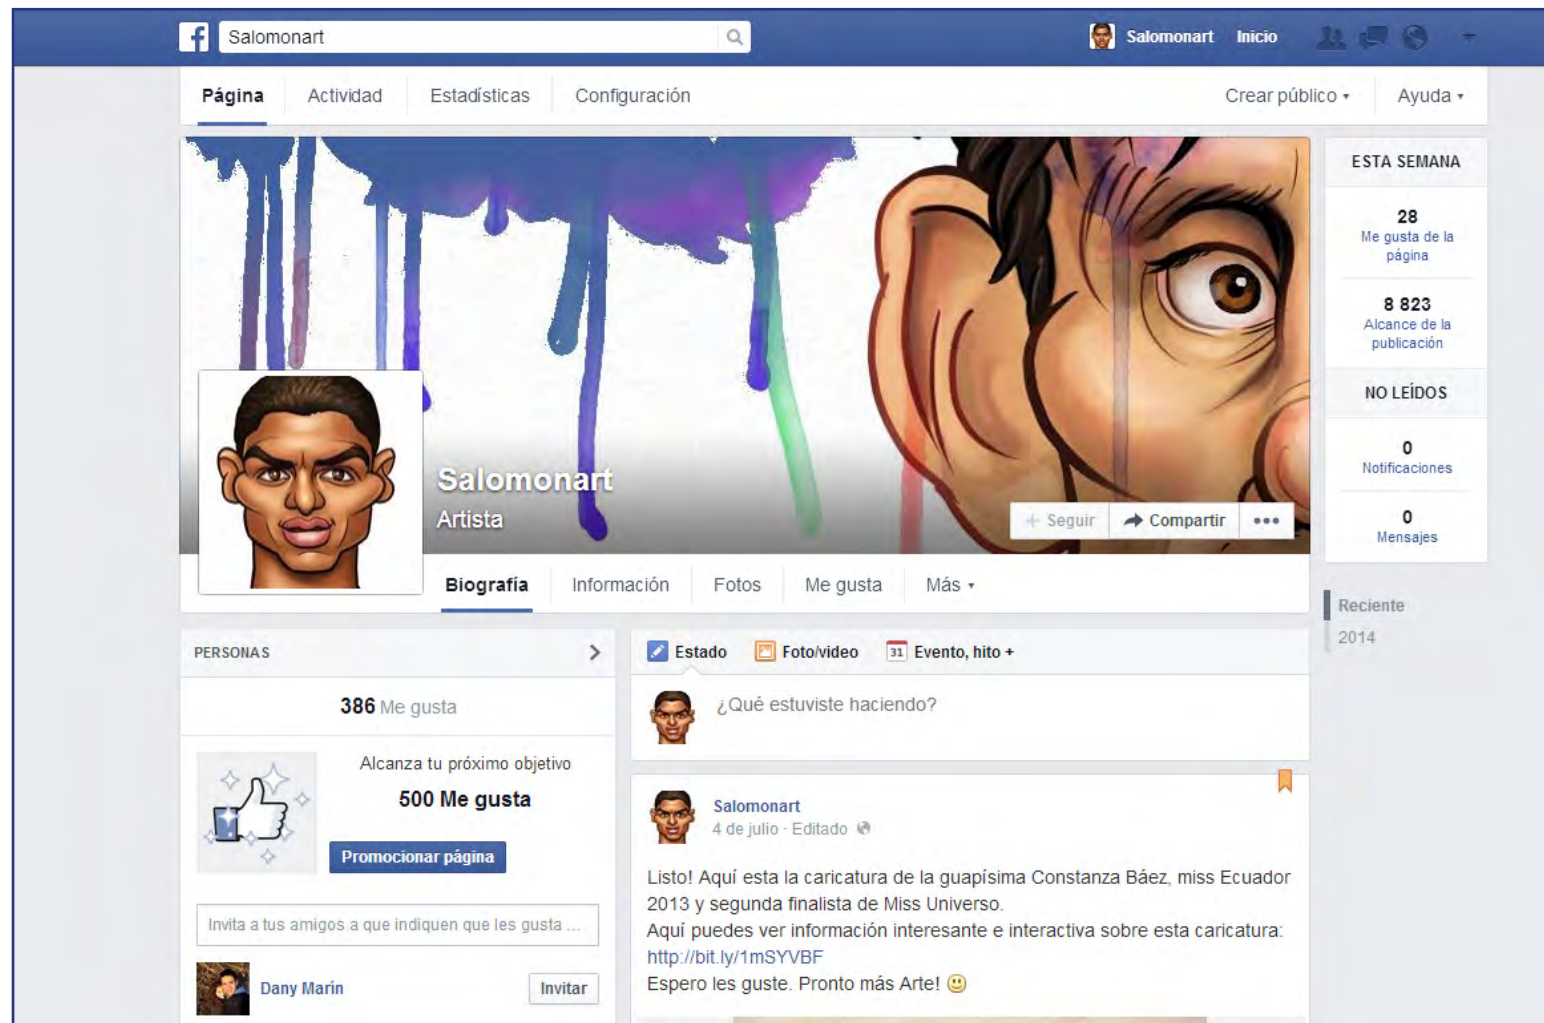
Salomonart

Salomonart Inicio

Página Actividad Estadísticas Configuración

Crear público ▾ Ayuda ▾

ESTA SEMANA

28
Me gusta de la página

8 823
Alcance de la publicación

NO LEÍDOS

0
Notificaciones

0
Mensajes

Salomonart
Artista

+ Seguir Compartir •••

Biografía Información Fotos Me gusta Más ▾

Reciente
2014

PERSONAS

386 Me gusta

Alcanza tu próximo objetivo
500 Me gusta
Promocionar página

Invita a tus amigos a que indiquen que les gusta ...

Dany Marín Invitar

Estado Foto/video Evento, hito +

¿Qué estuviste haciendo?

Salomonart
4 de julio · Editado

Listo! Aquí esta la caricatura de la guapísima Constanza Báez, miss Ecuador 2013 y segunda finalista de Miss Universo.
Aquí puedes ver información interesante e interactiva sobre esta caricatura: http://bit.ly/1mSYVBF
Espero les guste. Pronto más Arte! 🙂